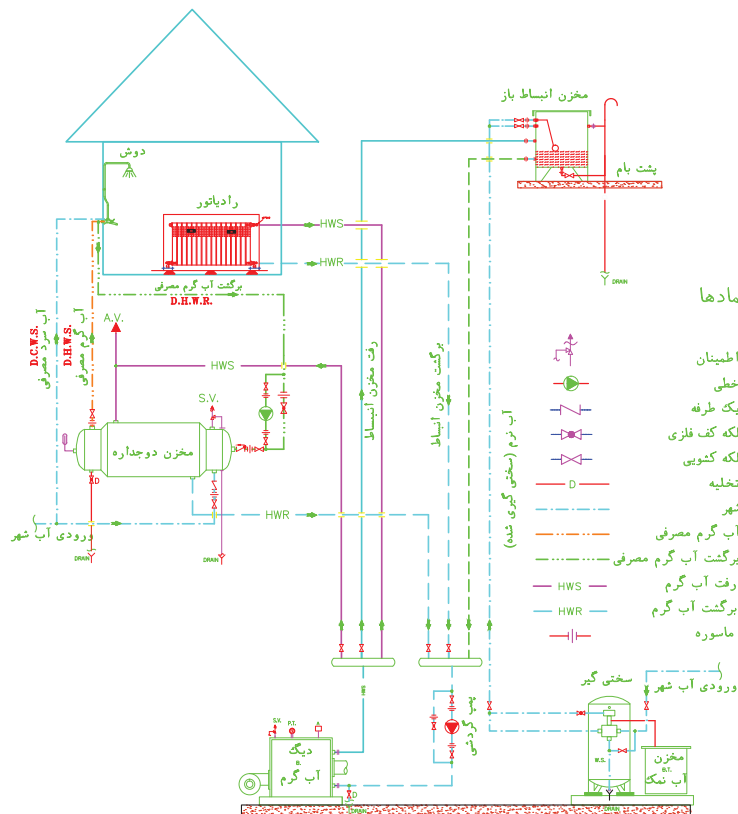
مخزن انبساط باز
پشت بام
DRAIN
دوش
رادیاتور
HWS
HWR
برگشت آب گرم مصرفی
D.H.W.R.
D.C.W.S.
آب سرد مصرفی
D.H.W.S.
آب گرم مصرفی
A.V.
HWS
S.V.
مخزن دوجداره
D
HWR
ورودی آب شهر
DRAIN
DRAIN
رفت مخزن انبساط
برگشت مخزن انبساط
آب نرم (سختی گیری شده)
پمپ گردش
دیگ آب گرم
S.V.
P.T.
D
DRAIN
سختی گیر
ورودی آب شهر
مخزن آب نمک
M.V.
B.T.
DRAIN
نمادها
اطمینان
خطی
یک طرفه
فلکه کف فلزی
فلکه کشویی
تخلیه
D
شهر
آب گرم مصرفی
برگشت آب گرم مصرفی
رفت آب گرم
HWS
برگشت آب گرم
HWR
ماسوره